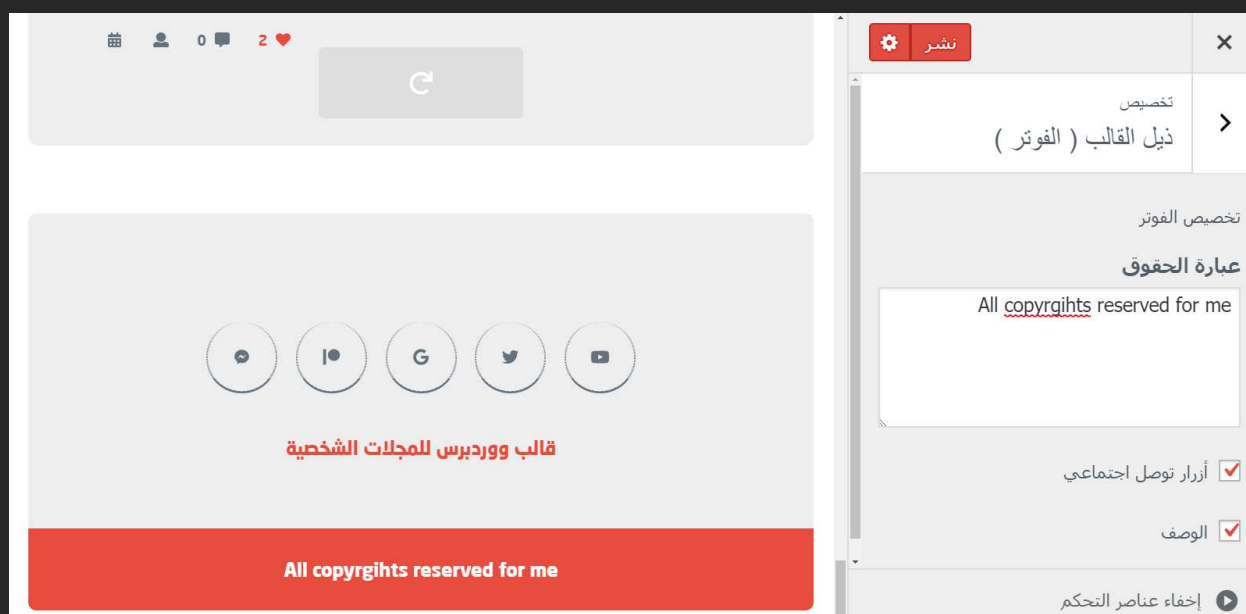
0 2

قالب ووردبرس للمجلات الشخصية

All copyrgihts reserved for me

نشر

تخصيص
ذيل القالب ( الفوتر )

تخصيص الفوتر

عبارة الحقوق

All copyrgihts reserved for me

أزرار توصل اجتماعي

الوصف

إخفاء عناصر التحكم